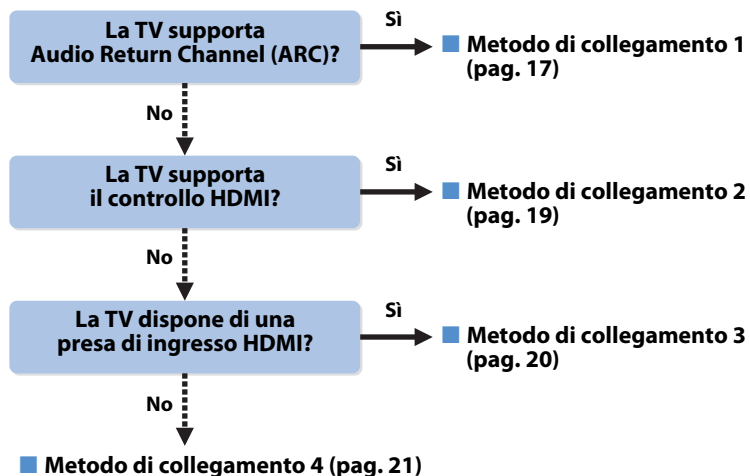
La TV supporta Audio Return Channel (ARC)?

Sì

Metodo di collegamento 1 (pag. 17)

No

La TV supporta il controllo HDMI?

Sì

Metodo di collegamento 2 (pag. 19)

No

La TV dispone di una presa di ingresso HDMI?

Sì

Metodo di collegamento 3 (pag. 20)

No

Metodo di collegamento 4 (pag. 21)